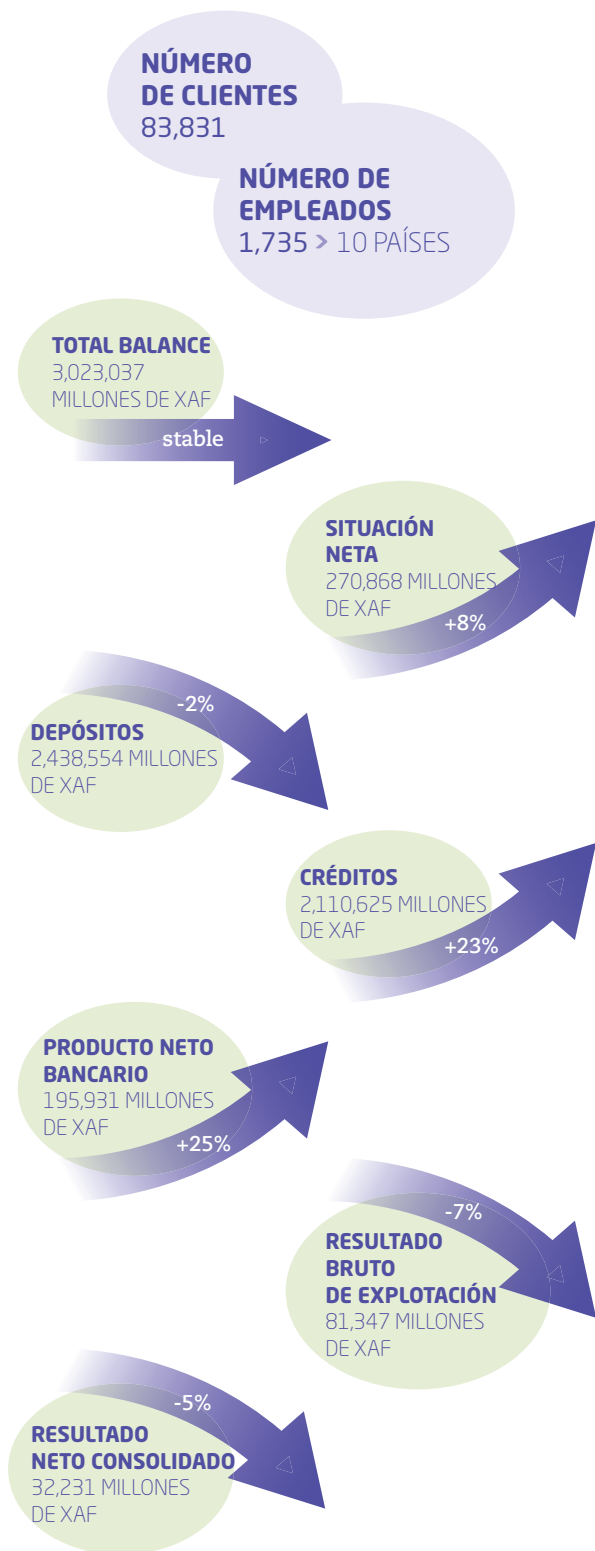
NÚMERO DE CLIENTES
83,831

NÚMERO DE EMPLEADOS
1,735 > 10 PAÍSES

TOTAL BALANCE
3,023,037 MILLONES DE XAF
stable

SITUACIÓN NETA
270,868 MILLONES DE XAF
+8%

-2%
DEPÓSITOS
2,438,554 MILLONES DE XAF

CRÉDITOS
2,110,625 MILLONES DE XAF
+23%

PRODUCTO NETO BANCARIO
195,931 MILLONES DE XAF
+25%

-7%
RESULTADO BRUTO DE EXPLOTACIÓN
81,347 MILLONES DE XAF

-5%
RESULTADO NETO CONSOLIDADO
32,231 MILLONES DE XAF